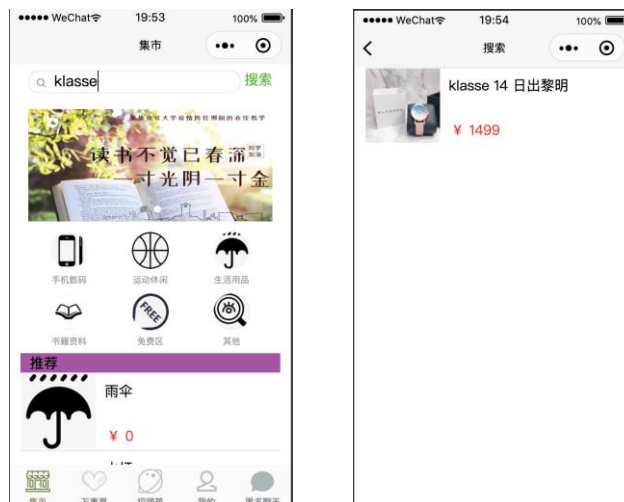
●●●●● WeChat 19:53 100%

集市

klasse

搜索

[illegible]

读书不觉已春深

一寸光阴一寸金

手机数码

运动休闲

生活用品

书籍资料

FREE

免费区

其他

推荐

雨伞

¥ 0

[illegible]

●●●●● WeChat 19:54 100%

搜索

klasse 14 日出黎明

¥ 1499